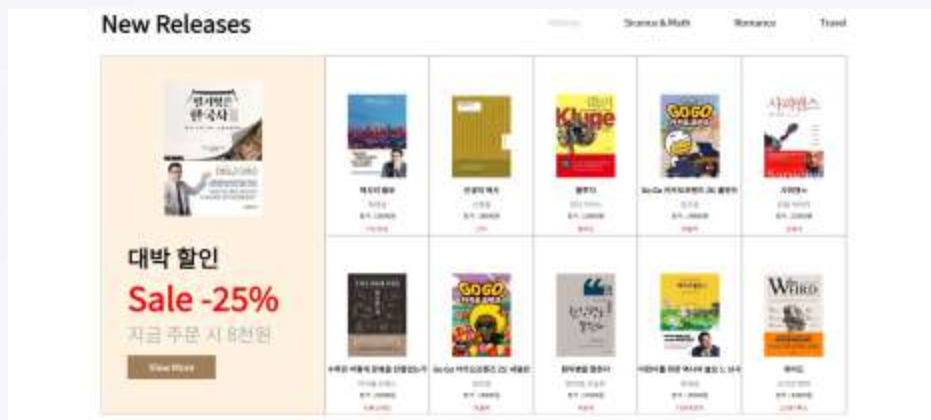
New Releases

History Science & Math Romance Travel

대박 할인

Sale -25%

지금 주문 시 8천원

View More

역사의 쓸모

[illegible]

클루지

Go Go 카카오프렌즈 26 옵랜드

사피엔스

Go Go 카카오프렌즈 21 세몬민

위어드